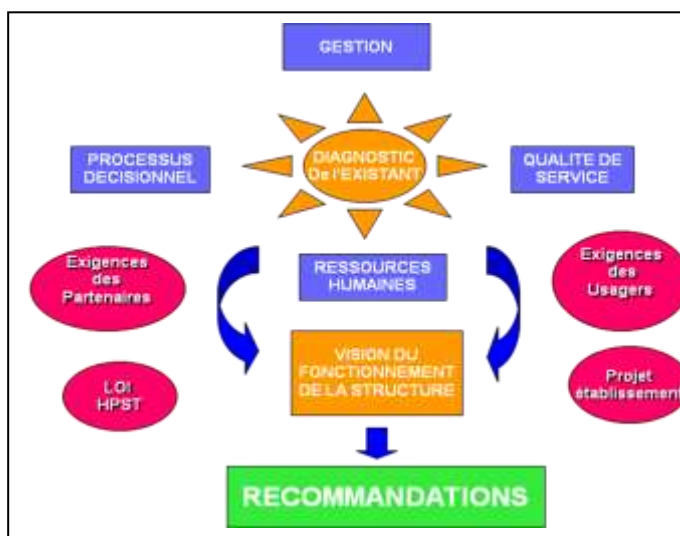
GESTION

DIAGNOSTIC De l'EXISTANT

PROCESSUS DECISIONNEL

QUALITE DE SERVICE

Exigences des Partenaires

RESSOURCES HUMAINES

Exigences des Usagers

LOI HPST

VISION DU FONCTIONNEMENT DE LA STRUCTURE

Projet établissement

RECOMMANDATIONS